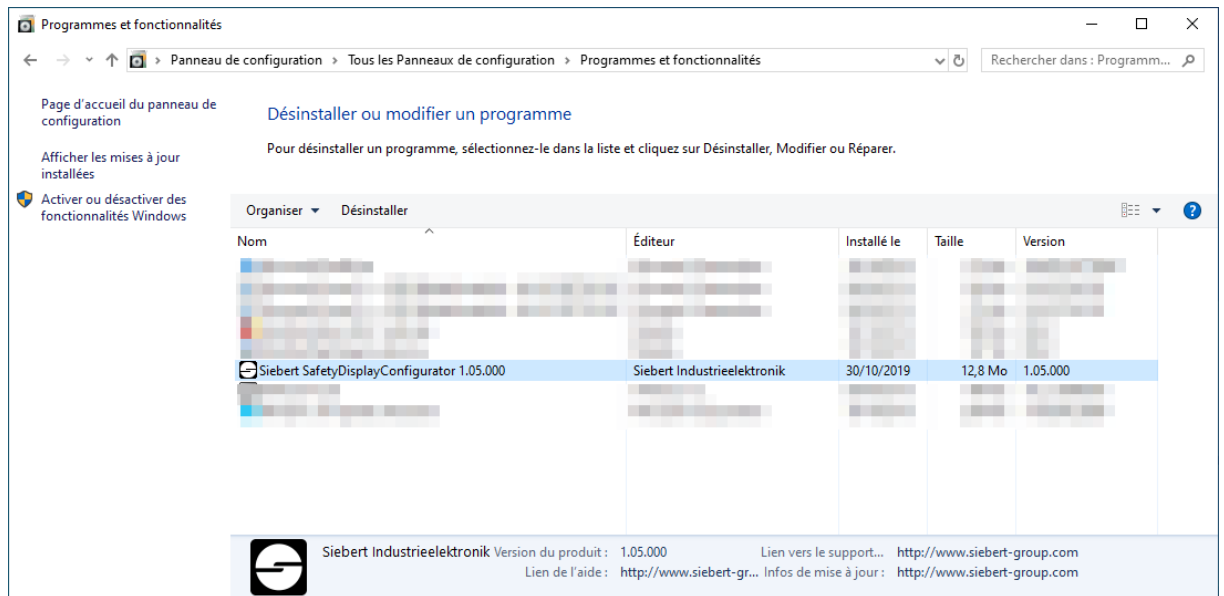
Programmes et fonctionnalités

Panneau de configuration > Tous les Panneaux de configuration > Programmes et fonctionnalités

Rechercher dans : Programm...

Page d'accueil du panneau de configuration

Afficher les mises à jour installées

Activer ou désactiver des fonctionnalités Windows

Désinstaller ou modifier un programme

Pour désinstaller un programme, sélectionnez-le dans la liste et cliquez sur Désinstaller, Modifier ou Réparer.

Organiser ▾ Désinstaller

| Nom | Éditeur | Installé le | Taille | Version |
|---|---|---|---|---|
| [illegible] | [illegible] | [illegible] | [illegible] | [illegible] |
| Siebert SafetyDisplayConfigurator 1.05.000 | Siebert Industrieelektronik | 30/10/2019 | 12,8 Mo | 1.05.000 |
| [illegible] | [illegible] | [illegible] | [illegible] | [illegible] |

Siebert Industrieelektronik Version du produit : 1.05.000 Lien vers le support... http://www.siebert-group.com
Lien de l'aide : http://www.siebert-gr... Infos de mise à jour : http://www.siebert-group.com